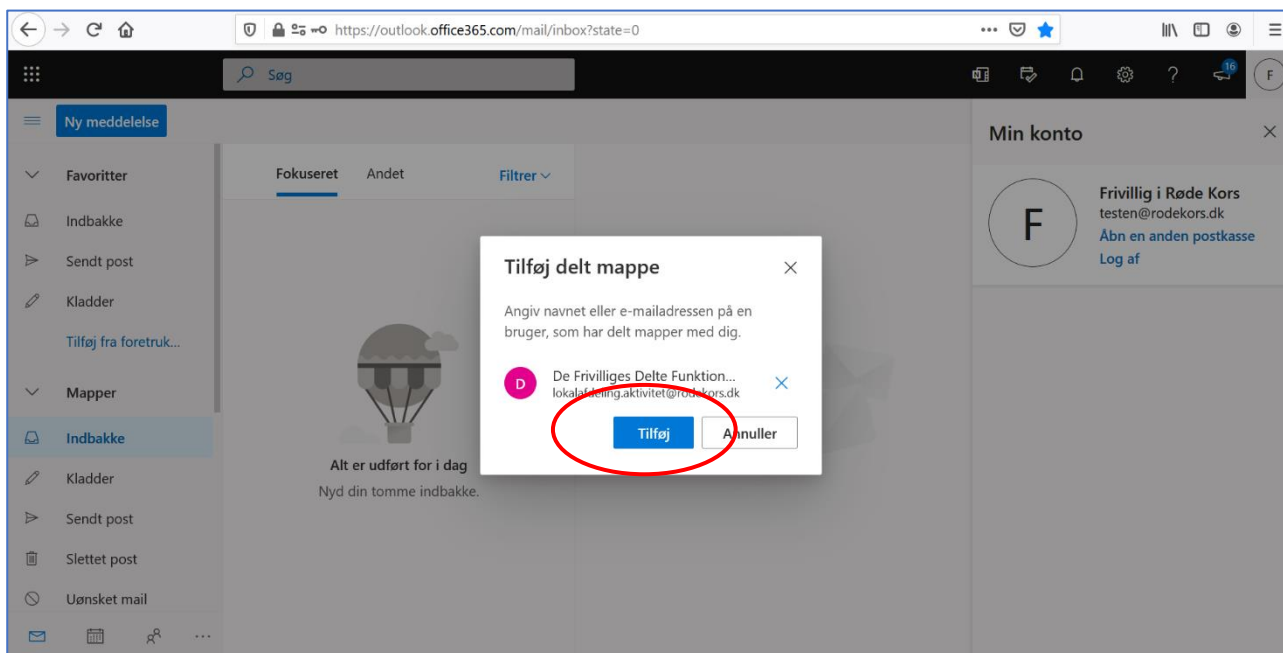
https://outlook.office365.com/mail/inbox?state=0

Søg

16

F

Ny meddelelse

Favoritter

Indbakke

Sendt post

Kladder

Tilføj fra foretruk...

Mapper

Indbakke

Kladder

Sendt post

Slettet post

Uønsket mail

Fokuseret Andet Filtrer

Alt er udført for i dag

Nyd din tomme indbakke.

Tilføj delt mappe

Angiv navnet eller e-mailadressen på en bruger, som har delt mapper med dig.

D

De Frivilliges Delte Funktion...

lokalafdeling.aktivitet@rodekors.dk

Tilføj

Annuller

Min konto

F

Frivillig i Røde Kors

testen@rodekors.dk

Åbn en anden postkasse

Log af